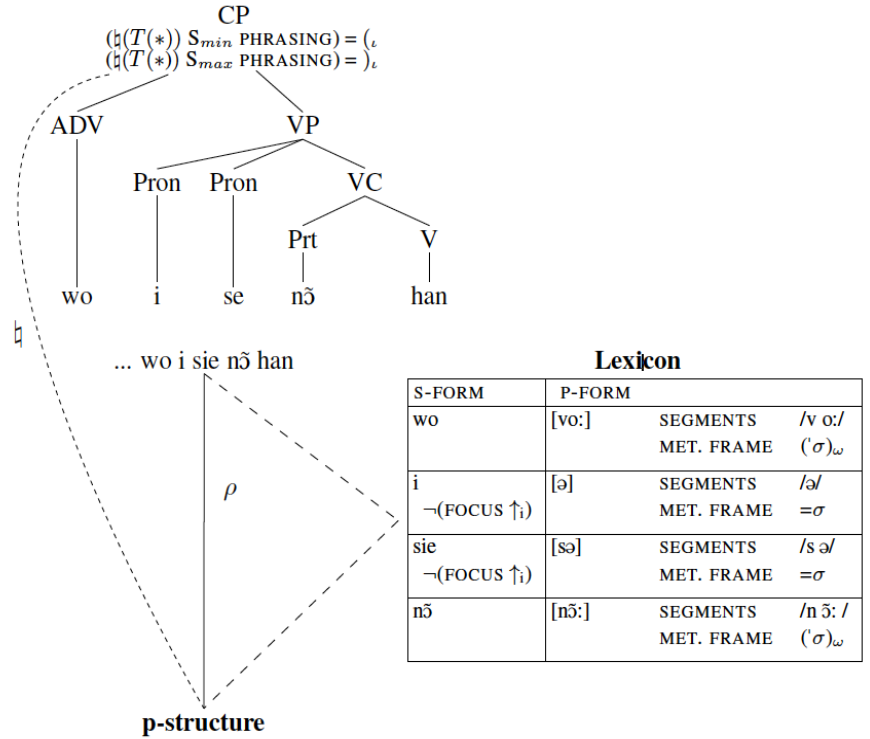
CP
$(\natural(T(*))\ S_{min}$ PHRASING) = $(_{\iota}$
$(\natural(T(*))\ S_{max}$ PHRASING) = $)_{\iota}$

ADV
VP
Pron
Pron
VC
Prt
V
wo
i
se
nõ
han

$\natural$

... wo i sie nõ han

$\rho$

p-structure

Lexicon

| S-FORM | P-FORM | | |
|---|---|---|---|
| wo | [vo:] | SEGMENTS<br>MET. FRAME | /v o:/<br>$(\acute{}\sigma)_{\omega}$ |
| i<br>¬(FOCUS ↑i) | [ə] | SEGMENTS<br>MET. FRAME | /ə/<br>$=\sigma$ |
| sie<br>¬(FOCUS ↑i) | [sə] | SEGMENTS<br>MET. FRAME | /s ə/<br>$=\sigma$ |
| nõ | [nõ:] | SEGMENTS<br>MET. FRAME | /n õ: /<br>$(\acute{}\sigma)_{\omega}$ |